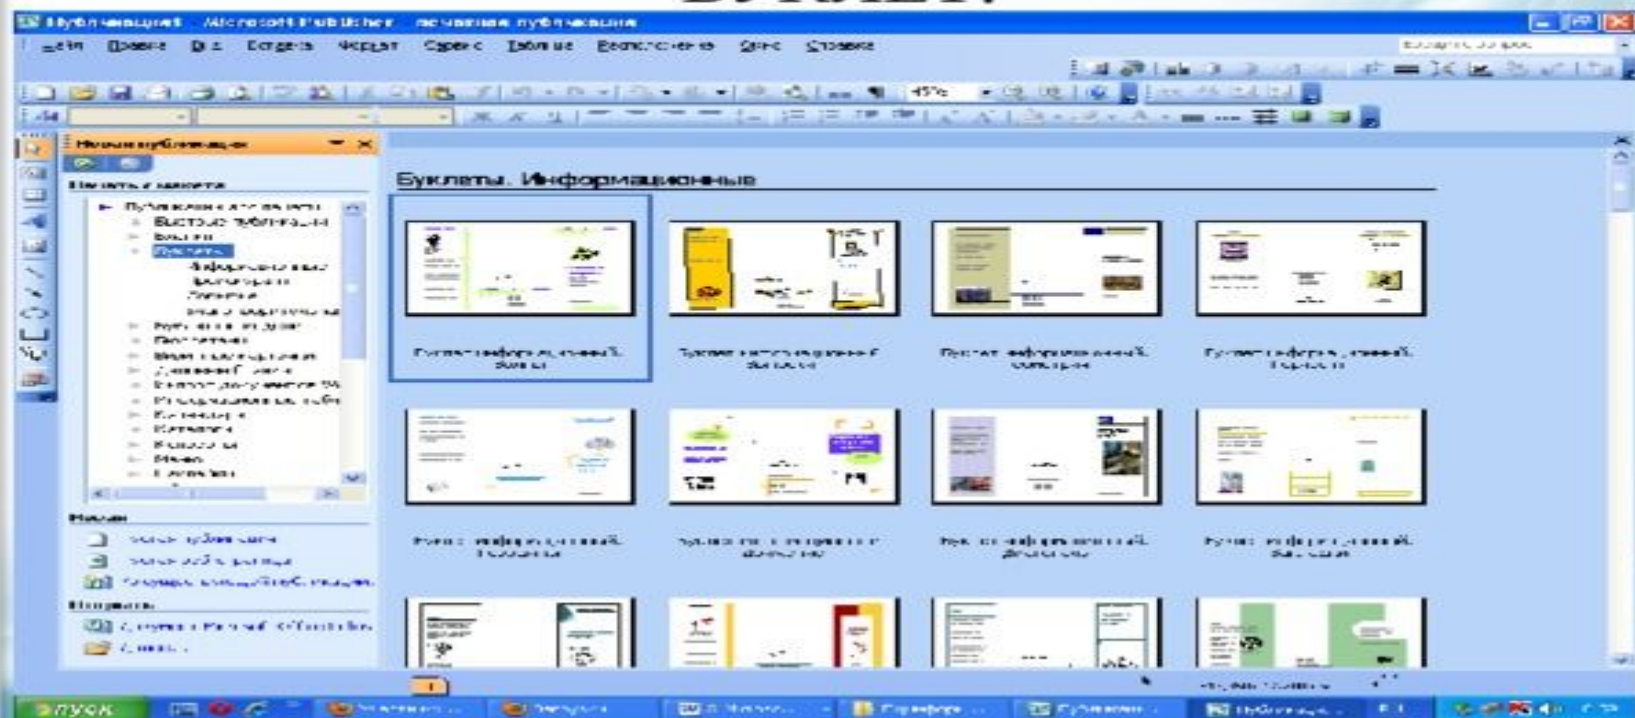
Публикация1 - Microsoft Publisher - печатная публикация

Файл Правка Вид Вставка Формат Сервис Таблица Восстановить Окно Справка

45%

Новая публикация

Начать с макета

Публикации для печати
Быстрые публикации
Бланки
Буклеты
Информационные
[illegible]
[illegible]
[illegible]
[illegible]
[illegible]
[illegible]
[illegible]
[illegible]
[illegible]
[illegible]
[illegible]
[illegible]

Буклеты. Информационные

Буклет информационный. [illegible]
Буклет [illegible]
Буклет информационный. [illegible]
Буклет информационный. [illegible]
Буклет информационный. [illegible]
Буклет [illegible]
Буклет информационный. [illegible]
Буклет информационный. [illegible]

Новая
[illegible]
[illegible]
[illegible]

Открыть
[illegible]
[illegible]

пуск